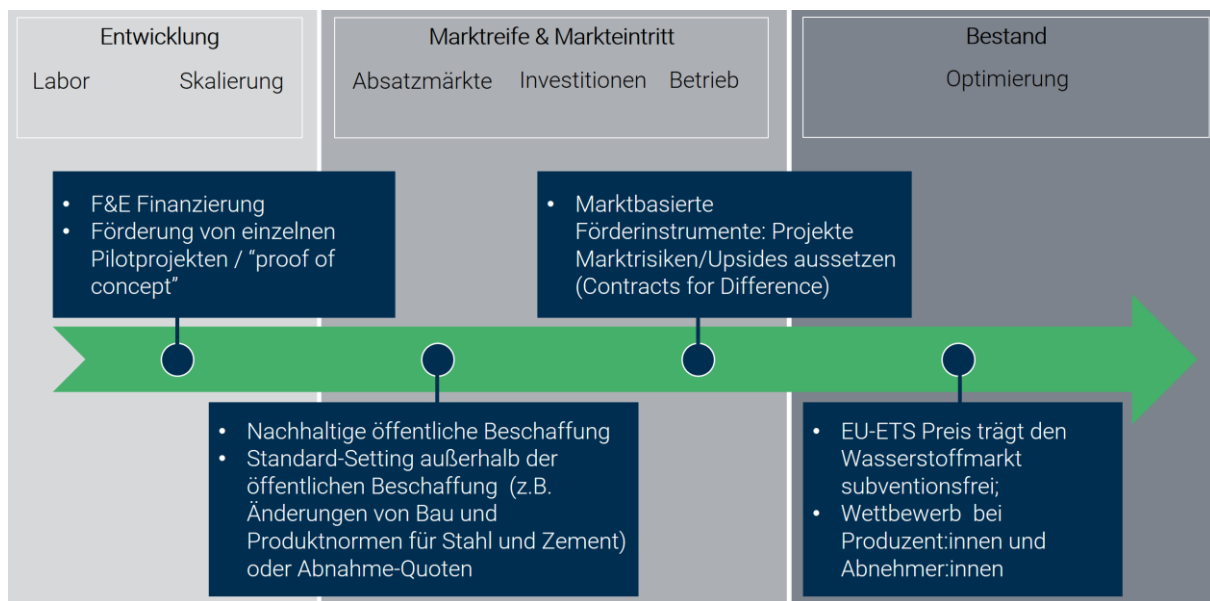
Entwicklung

Labor Skalierung

Marktreife & Markteintritt

Absatzmärkte Investitionen Betrieb

Bestand

Optimierung

• F&E Finanzierung
• Förderung von einzelnen Pilotprojekten / "proof of concept"

• Marktbasierte Förderinstrumente: Projekte Marktrisiken/Upsides aussetzen (Contracts for Difference)

• Nachhaltige öffentliche Beschaffung
• Standard-Setting außerhalb der öffentlichen Beschaffung (z.B. Änderungen von Bau und Produktnormen für Stahl und Zement) oder Abnahme-Quoten

• EU-ETS Preis trägt den Wasserstoffmarkt subventionsfrei;
• Wettbewerb bei Produzent:innen und Abnehmer:innen